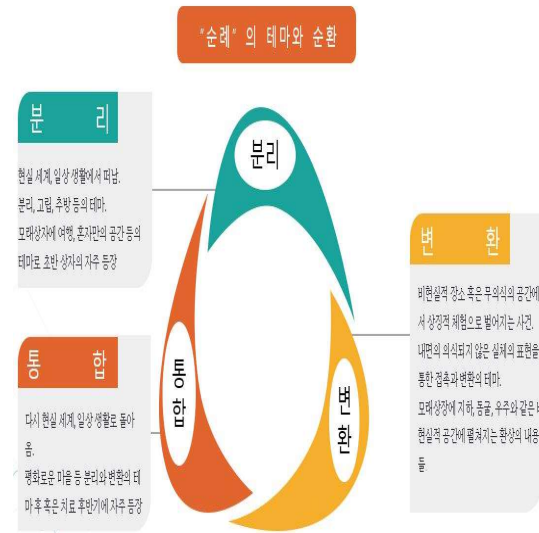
"순례"의 테마와 순환

분 리

현실 세계, 일상 생활에서 떠남.
분리, 고립, 추방 등의 테마.
모래상자에 여행, 혼자만의 공간 등의 테마로 초반 상자의 자주 등장

분리

변 환

비현실적 장소 혹은 무의식의 공간에서 상징적 체험으로 벌어지는 사건.
내면의 의식되지 않은 실체의 표현을 통한 접촉과 변환의 테마.
모래상장에 지하, 동굴, 우주와 같은 비현실적 공간에 펼쳐지는 환상의 내용들

변환

통합

통 합

다시 현실 세계, 일상 생활로 돌아옴.
평화로운 마을 등 분리와 변환의 테마 후 혹은 치료 후반기에 자주 등장